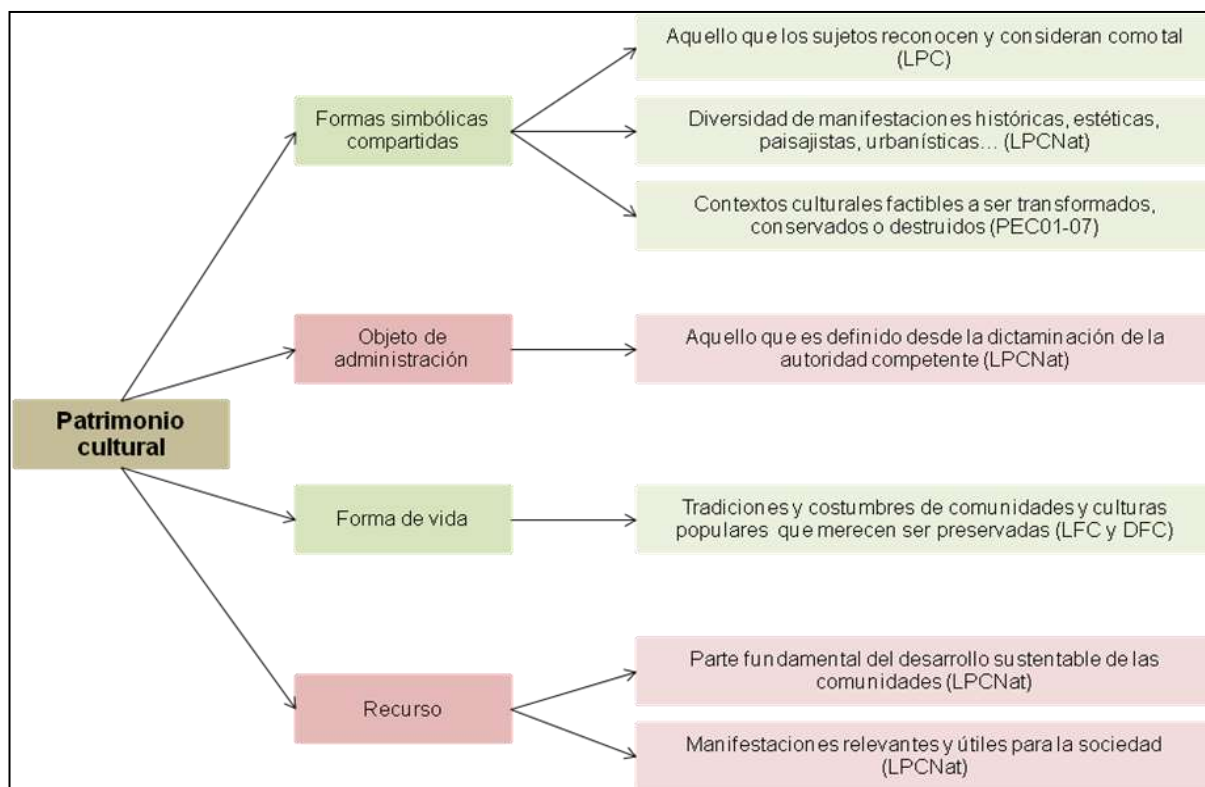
Patrimonio cultural

Formas simbólicas compartidas

Aquello que los sujetos reconocen y consideran como tal (LPC)

Diversidad de manifestaciones históricas, estéticas, paisajistas, urbanísticas… (LPCNat)

Contextos culturales factibles a ser transformados, conservados o destruidos (PEC01-07)

Objeto de administración

Aquello que es definido desde la dictaminación de la autoridad competente (LPCNat)

Forma de vida

Tradiciones y costumbres de comunidades y culturas populares que merecen ser preservadas (LFC y DFC)

Recurso

Parte fundamental del desarrollo sustentable de las comunidades (LPCNat)

Manifestaciones relevantes y útiles para la sociedad (LPCNat)